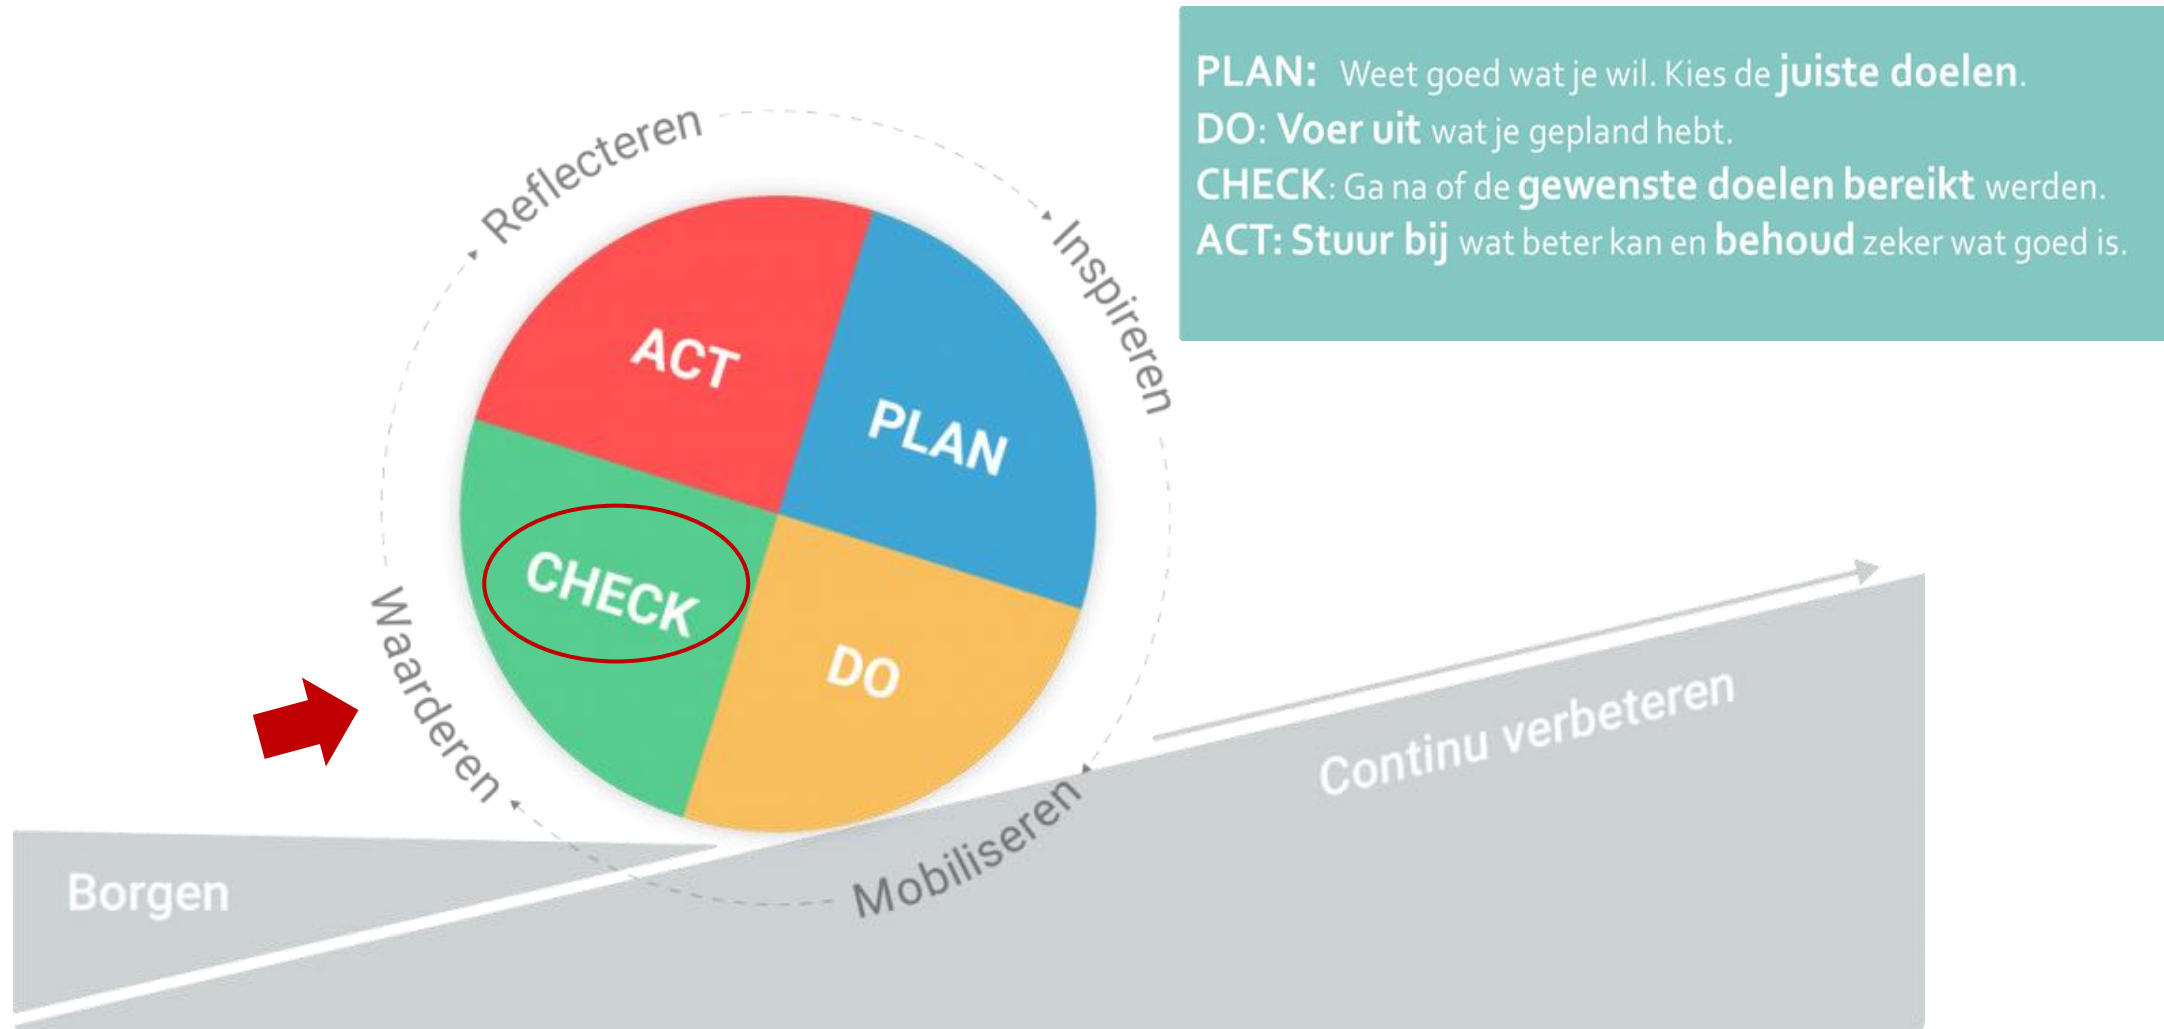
PLAN: Weet goed wat je wil. Kies de juiste doelen.
DO: Voer uit wat je gepland hebt.
CHECK: Ga na of de gewenste doelen bereikt werden.
ACT: Stuur bij wat beter kan en behoud zeker wat goed is.

Reflecteren

Inspireren

ACT

PLAN

CHECK

DO

Waarderen

Mobiliseren

Continu verbeteren

Borgen